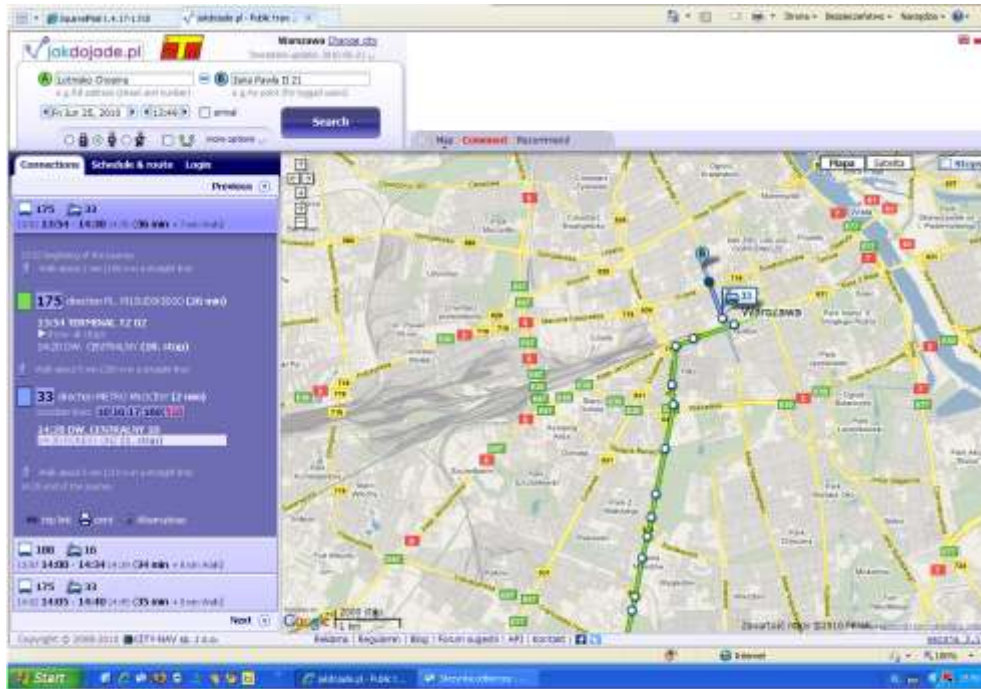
SquirrelMail 1.4.17-1.2.8 | jakdojade.pl - Public tran...

Strona · Bezpieczeństwo · Narzędzia ·

jakdojade.pl

Warszawa Change city

A Lotnisko Okęcie

B Jana Pawła II 21

e.g. full address (street and number)

e.g. no point (for logged users)

Fri Jun 25, 2010 | 13:46 | arrival

more options

Search

Map Comment Recommend

Connections Schedule & route Login

Previous

175 33

13:54 - 14:30 (36 min)

175 direction PL. PIŁSUDSKIEGO (26 min)

13:54 TERMINAL F2 02

14:20 DW. CENTRALNY (10 stop)

33 direction METRO MŁOCINY (2 min)

14:28 DW. CENTRALNY 10

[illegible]

Print

188 16

14:00 - 14:34 (34 min)

175 33

14:05 - 14:40 (35 min)

Next

Copyright © 2006-2010 CITY-NAV sp. z o.o.

Reklama | Regulamin | Blog | Forum sugestii | API | Kontakt

Mapa Satelita

Warszawa

33

2000 stóp

1 km

Google

Internet

100%

Start

jakdojade.pl - Public t...